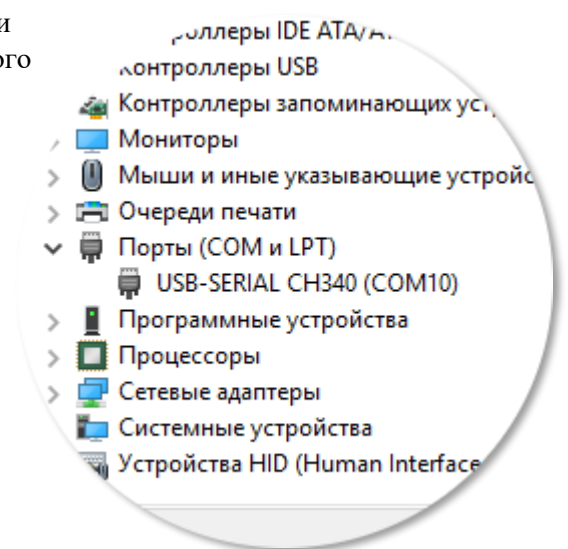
и
ого

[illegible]роллеры IDE ATA/A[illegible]
Контроллеры USB
Контроллеры запоминающих уст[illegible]
Мониторы
Мыши и иные указывающие устройс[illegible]
Очереди печати
Порты (COM и LPT)
USB-SERIAL CH340 (COM10)
Программные устройства
Процессоры
Сетевые адаптеры
Системные устройства
Устройства HID (Human Interface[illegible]